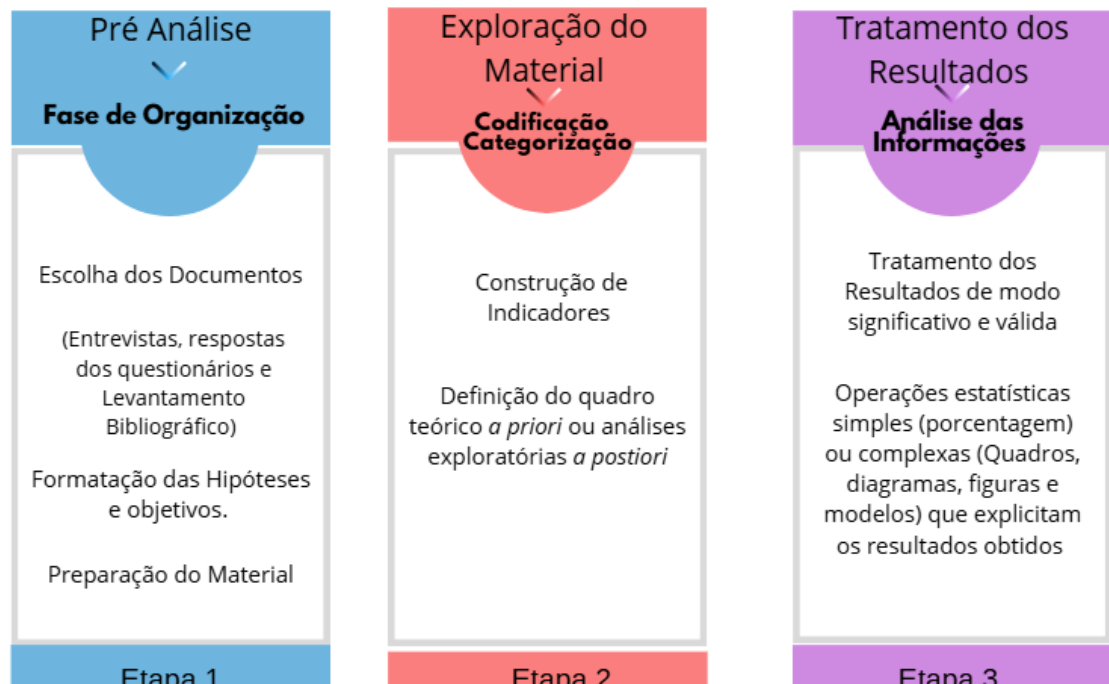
Pré Análise

Fase de Organização

Escolha dos Documentos

(Entrevistas, respostas dos questionários e Levantamento Bibliográfico)

Formatação das Hipóteses e objetivos.

Preparação do Material

Etapa 1

Exploração do Material

Codificação Categorização

Construção de Indicadores

Definição do quadro teórico *a priori* ou análises exploratórias *a postiori*

Etapa 2

Tratamento dos Resultados

Análise das Informações

Tratamento dos Resultados de modo significativo e válida

Operações estatísticas simples (porcentagem) ou complexas (Quadros, diagramas, figuras e modelos) que explicitam os resultados obtidos

Etapa 3